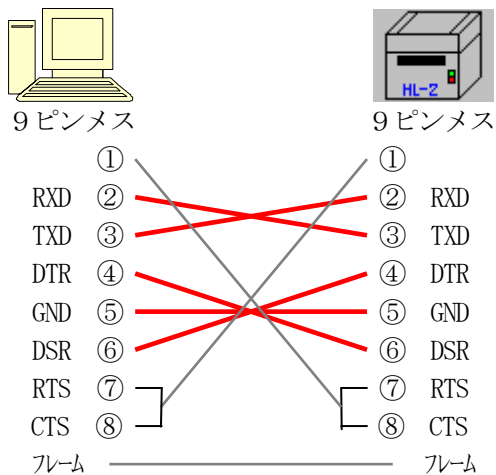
HL-2

９ピンメス　　　　　　　　９ピンメス

①　　　　　　　　　　①
RXD ②　　　　　　　　② RXD
TXD ③　　　　　　　　③ TXD
DTR ④　　　　　　　　④ DTR
GND ⑤　　　　　　　　⑤ GND
DSR ⑥　　　　　　　　⑥ DSR
RTS ⑦　　　　　　　　⑦ RTS
CTS ⑧　　　　　　　　⑧ CTS
フレーム　　　　　　　　フレーム